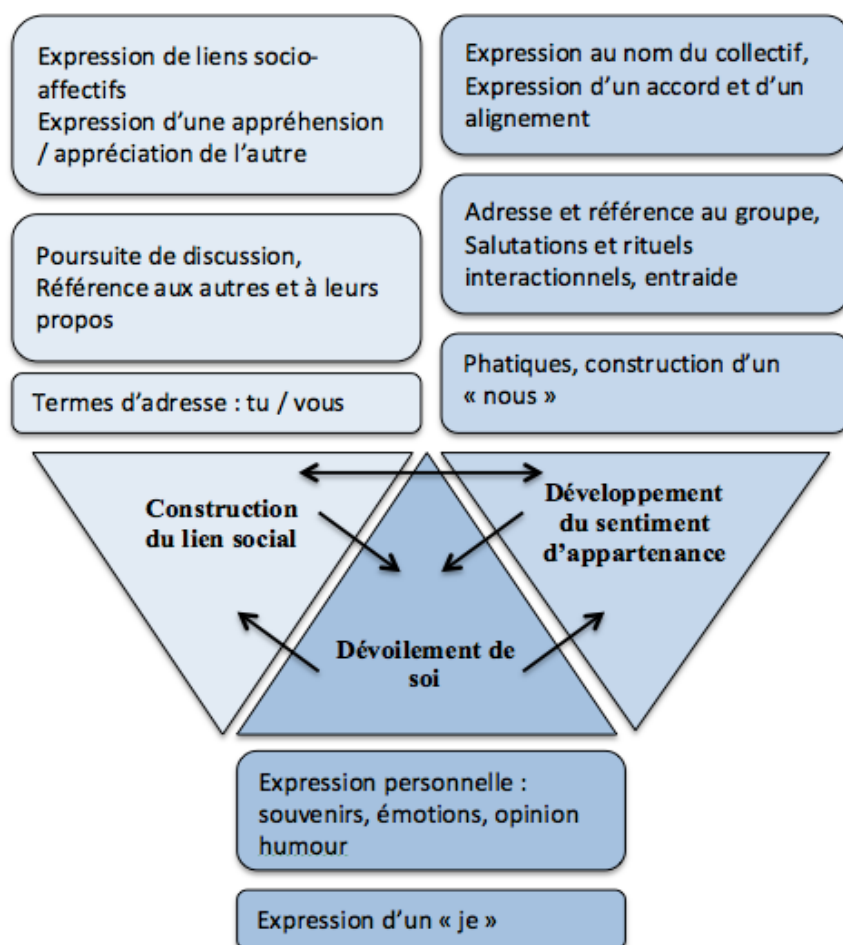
Expression de liens socio-affectifs
Expression d'une appréhension / appréciation de l'autre

Poursuite de discussion, Référence aux autres et à leurs propos

Termes d'adresse : tu / vous

Expression au nom du collectif, Expression d'un accord et d'un alignement

Adresse et référence au groupe, Salutations et rituels interactionnels, entraide

Phatiques, construction d'un « nous »

Construction du lien social

Développement du sentiment d'appartenance

Dévoilement de soi

Expression personnelle : souvenirs, émotions, opinion humour

Expression d'un « je »